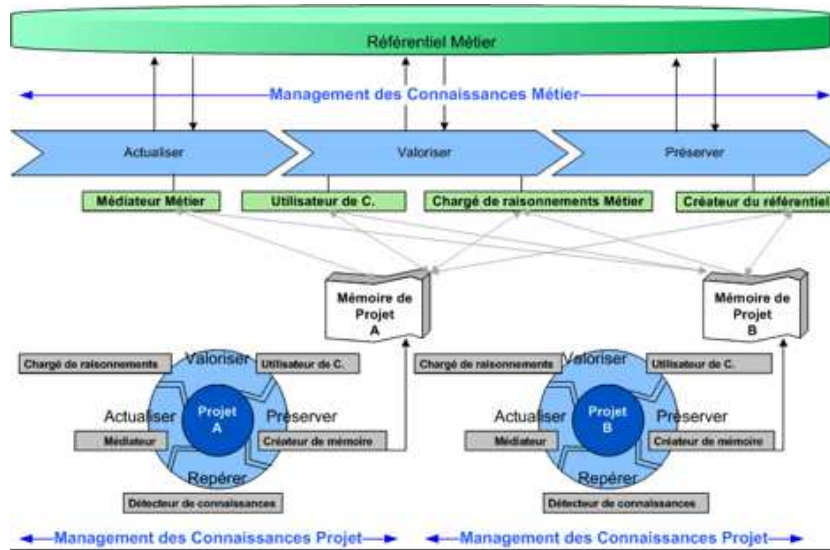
Référentiel Métier

Management des Connaissances Métier

Actualiser

Valoriser

Préserver

Médiateur Métier

Utilisateur de C.

Chargé de raisonnements Métier

Créateur du référentiel

Mémoire de Projet A

Mémoire de Projet B

Chargé de raisonnements

Valoriser

Utilisateur de C.

Actualiser

Projet A

Préserver

Médiateur

Créateur de mémoire

Repérer

Détecteur de connaissances

Chargé de raisonnements

Valoriser

Utilisateur de C.

Actualiser

Projet B

Préserver

Médiateur

Créateur de mémoire

Repérer

Détecteur de connaissances

Management des Connaissances Projet

Management des Connaissances Projet